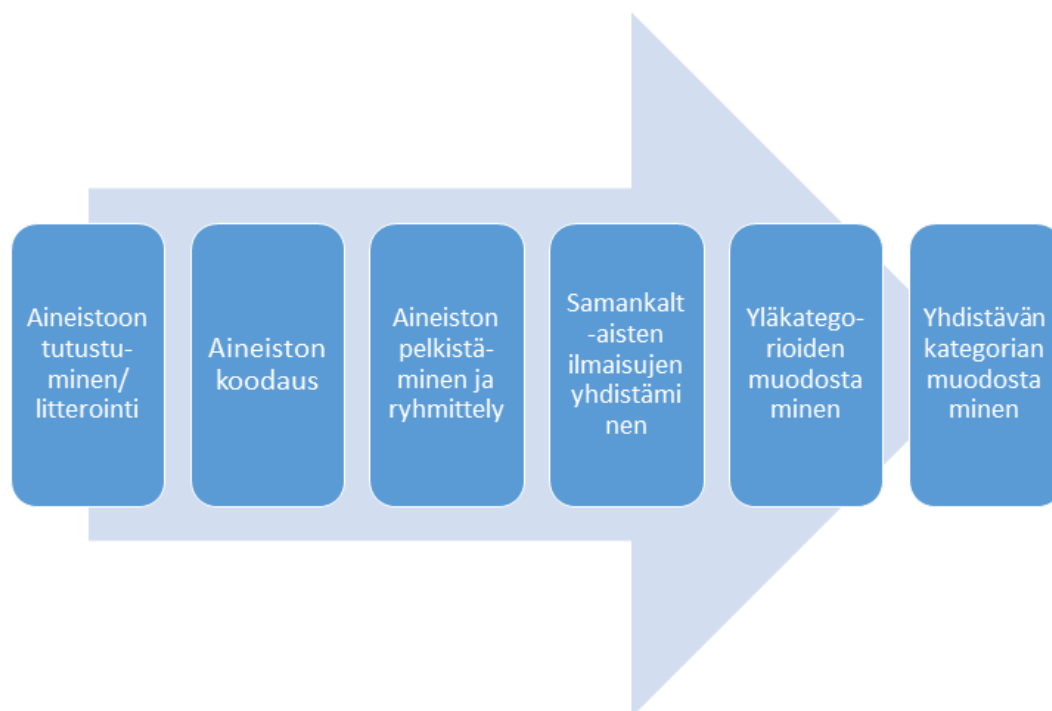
Aineistoon tutustuminen/ litterointi

Aineiston koodaus

Aineiston pelkistäminen ja ryhmittely

Samankalt-aisten ilmaisujen yhdistämi nen

Yläkategorioiden muodosta minen

Yhdistävän kategorian muodosta minen